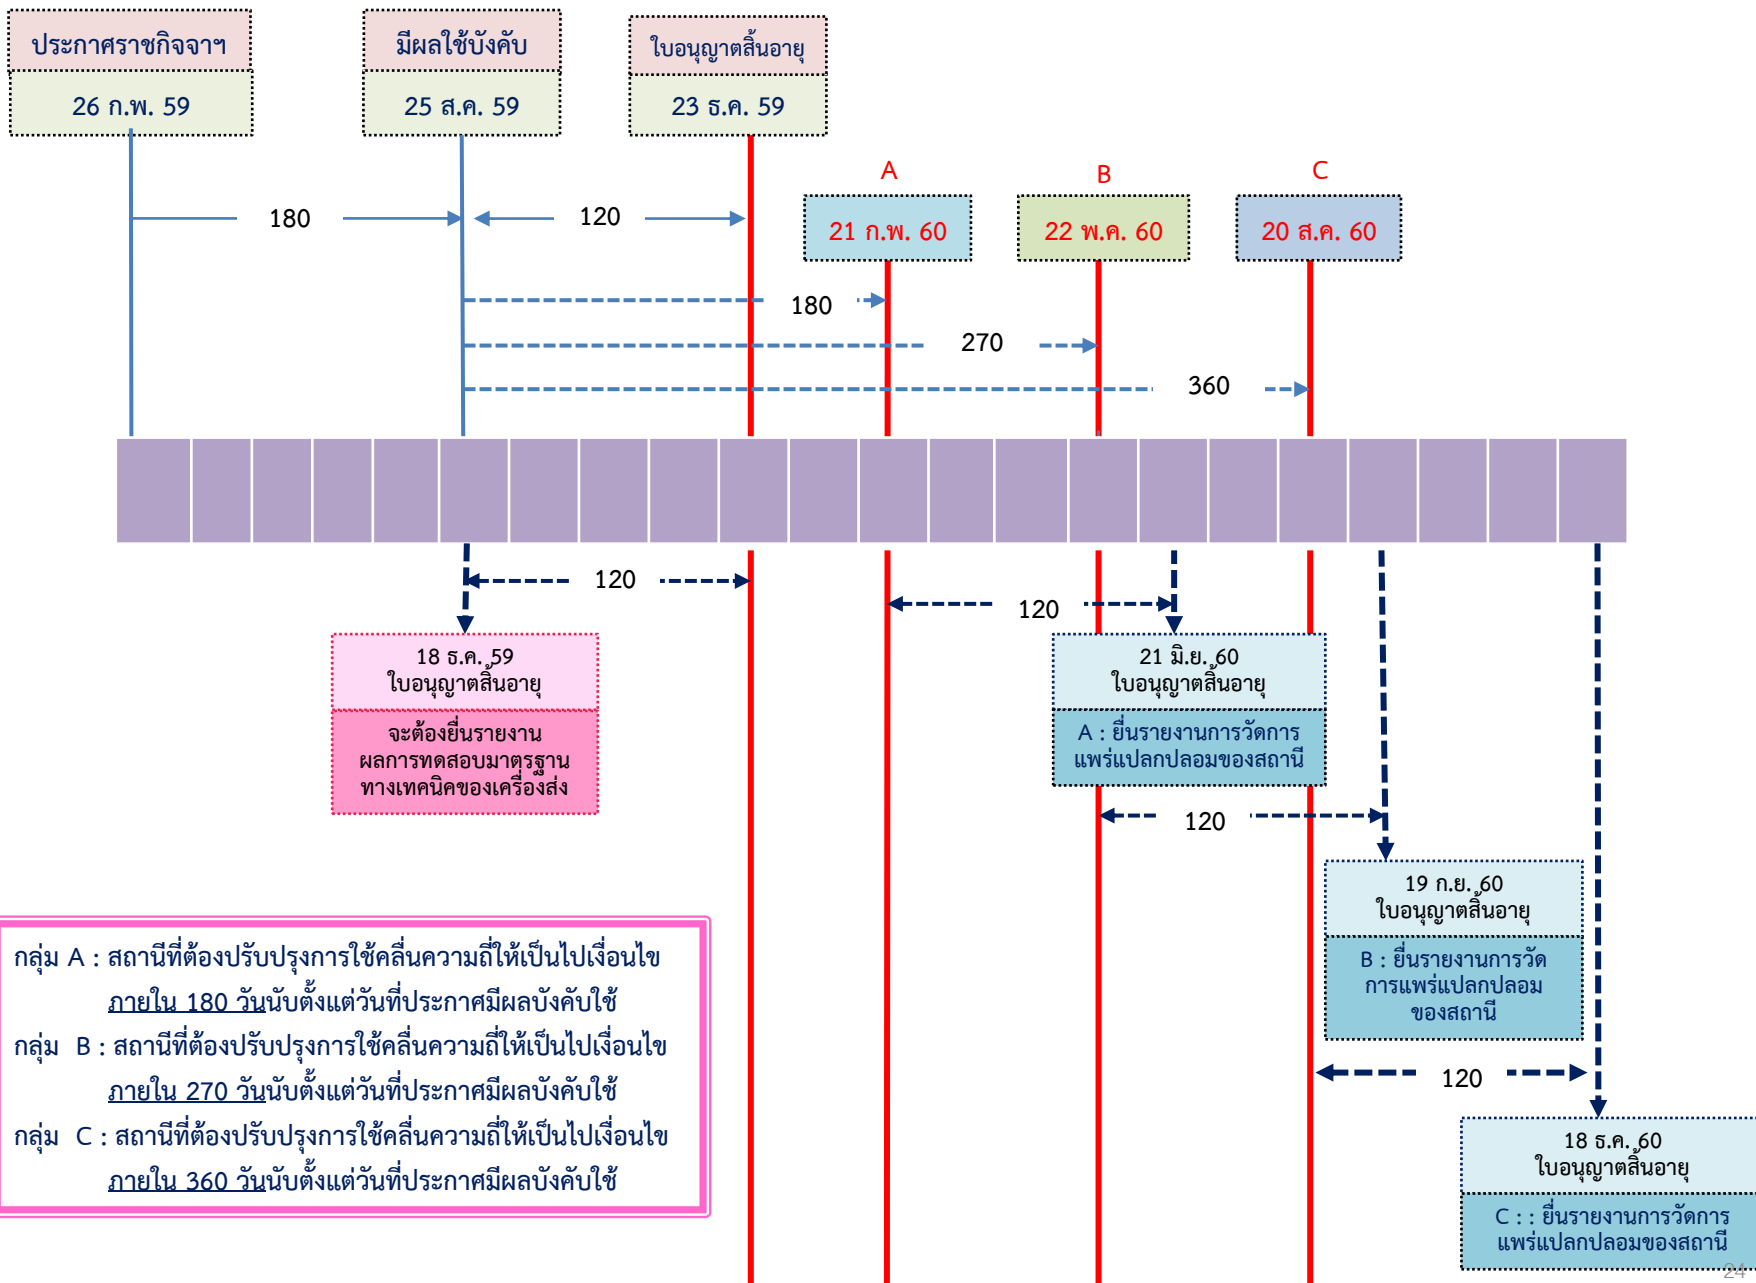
ประกาศราชกิจจาฯ
26 ก.พ. 59

มีผลใช้บังคับ
25 ส.ค. 59

ใบอนุญาตสิ้นอายุ
23 ธ.ค. 59

A
21 ก.พ. 60

B
22 พ.ค. 60

C
20 ส.ค. 60

180

120

180

270

360

120

120

18 ธ.ค. 59
ใบอนุญาตสิ้นอายุ
จะต้องยื่นรายงานผลการทดสอบมาตรฐานทางเทคนิคของเครื่องส่ง

21 มิ.ย. 60
ใบอนุญาตสิ้นอายุ
A : ยื่นรายงานการวัดการแพร่แปลกปลอมของสถานี

120

19 ก.ย. 60
ใบอนุญาตสิ้นอายุ
B : ยื่นรายงานการวัดการแพร่แปลกปลอมของสถานี

120

18 ธ.ค. 60
ใบอนุญาตสิ้นอายุ
C : : ยื่นรายงานการวัดการแพร่แปลกปลอมของสถานี

กลุ่ม A : สถานีที่ต้องปรับปรุงการใช้คลื่นความถี่ให้เป็นไปเงื่อนไข ภายใน 180 วันนับตั้งแต่วันที่ประกาศมีผลบังคับใช้
กลุ่ม B : สถานีที่ต้องปรับปรุงการใช้คลื่นความถี่ให้เป็นไปเงื่อนไข ภายใน 270 วันนับตั้งแต่วันที่ประกาศมีผลบังคับใช้
กลุ่ม C : สถานีที่ต้องปรับปรุงการใช้คลื่นความถี่ให้เป็นไปเงื่อนไข ภายใน 360 วันนับตั้งแต่วันที่ประกาศมีผลบังคับใช้

24